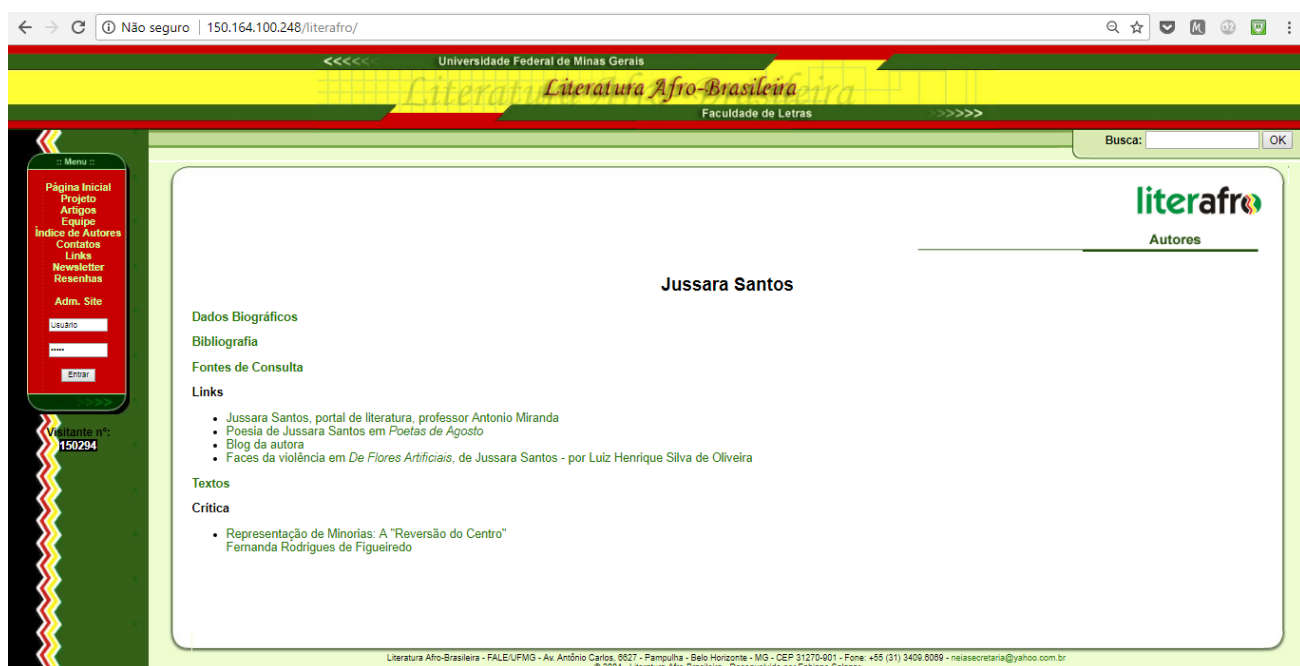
Não seguro | 150.164.100.248/literafro/

<<<<<< Universidade Federal de Minas Gerais

Literatura Afro-Brasileira

Faculdade de Letras >>>>>>

Busca: OK

:: Menu ::

Página Inicial
Projeto
Artigos
Equipe
Índice de Autores
Contatos
Links
Newsletter
Resenhas

Adm. Site

Usuário

Entrar

>>>

Visitante nº:
150294

literafro

Autores

Jussara Santos

Dados Biográficos

Bibliografia

Fontes de Consulta

Links

- Jussara Santos, portal de literatura, professor Antonio Miranda
- Poesia de Jussara Santos em *Poetas de Agosto*
- Blog da autora
- Faces da violência em *De Flores Artificiais*, de Jussara Santos - por Luiz Henrique Silva de Oliveira

Textos

Crítica

- Representação de Minorias: A "Reversão do Centro"
Fernanda Rodrigues de Figueiredo

Literatura Afro-Brasileira - FALE/UFMG - Av. Antônio Carlos, 6627 - Pampulha - Belo Horizonte - MG - CEP 31270-901 - Fone: +55 (31) 3409.6069 - neiasecretaria@yahoo.com.br
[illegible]